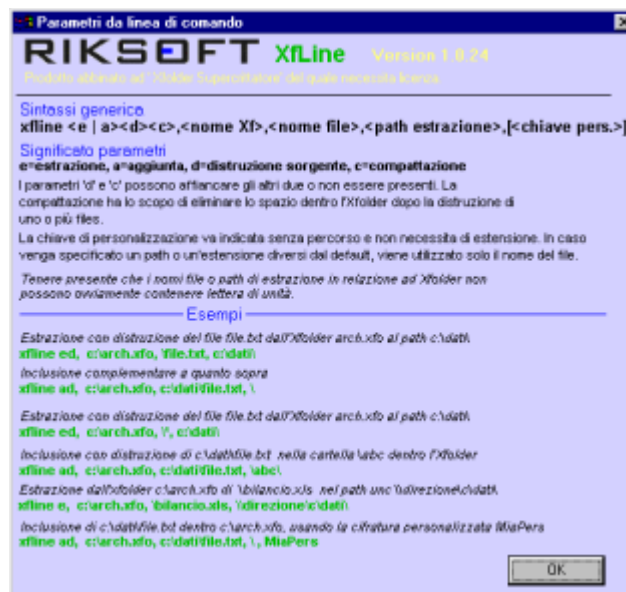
Parametri da linea di comando

RIKSOFT XfLine Version 1.0.24

Prodotto abbinato ad "Xfolder Supercittatore" del quale necessita licenza

Sintassi generica
xfline <e | a><d><c>,<nome Xf>,<nome file>,<path estrazione>,[<chiave pers.>]

Significato parametri
e=estrazione, a=aggiunta, d=distruzione sorgente, c=compattazione

I parametri 'd' e 'c' possono affiancare gli altri due o non essere presenti. La compattazione ha lo scopo di eliminare lo spazio dentro l'Xfolder dopo la distruzione di uno o più files.

La chiave di personalizzazione va indicata senza percorso e non necessita di estensione. In caso venga specificato un path o un'estensione diversi dal default, viene utilizzato solo il nome del file.

Tenere presente che i nomi file o path di estrazione in relazione ad Xfolder non possono ovviamente contenere lettera di unità.

Esempi

Estrazione con distruzione del file file.txt dall'Xfolder arch.xfo al path c:\dati\
xfline ed, c:\arch.xfo, \file.txt, c:\dati\

Inclusione complementare a quanto sopra
xfline ad, c:\arch.xfo, c:\dati\file.txt, \

Estrazione con distruzione del file file.txt dall'Xfolder arch.xfo al path c:\dati\
xfline ed, c:\arch.xfo, \*, c:\dati\

Inclusione con distruzione di c:\dati\file.txt nella cartella \abc dentro l'Xfolder
xfline ad, c:\arch.xfo, c:\dati\file.txt, \abc\

Estrazione dall'xfolder c:\arch.xfo di \bilancio.xls nel path unc \\direzione\c\dati\
xfline e, c:\arch.xfo, \bilancio.xls, \\direzione\c\dati\

Inclusione di c:\dati\file.txt dentro c:\arch.xfo, usando la cifratura personalizzata MiaPers
xfline ad, c:\arch.xfo, c:\dati\file.txt, \, MiaPers

OK